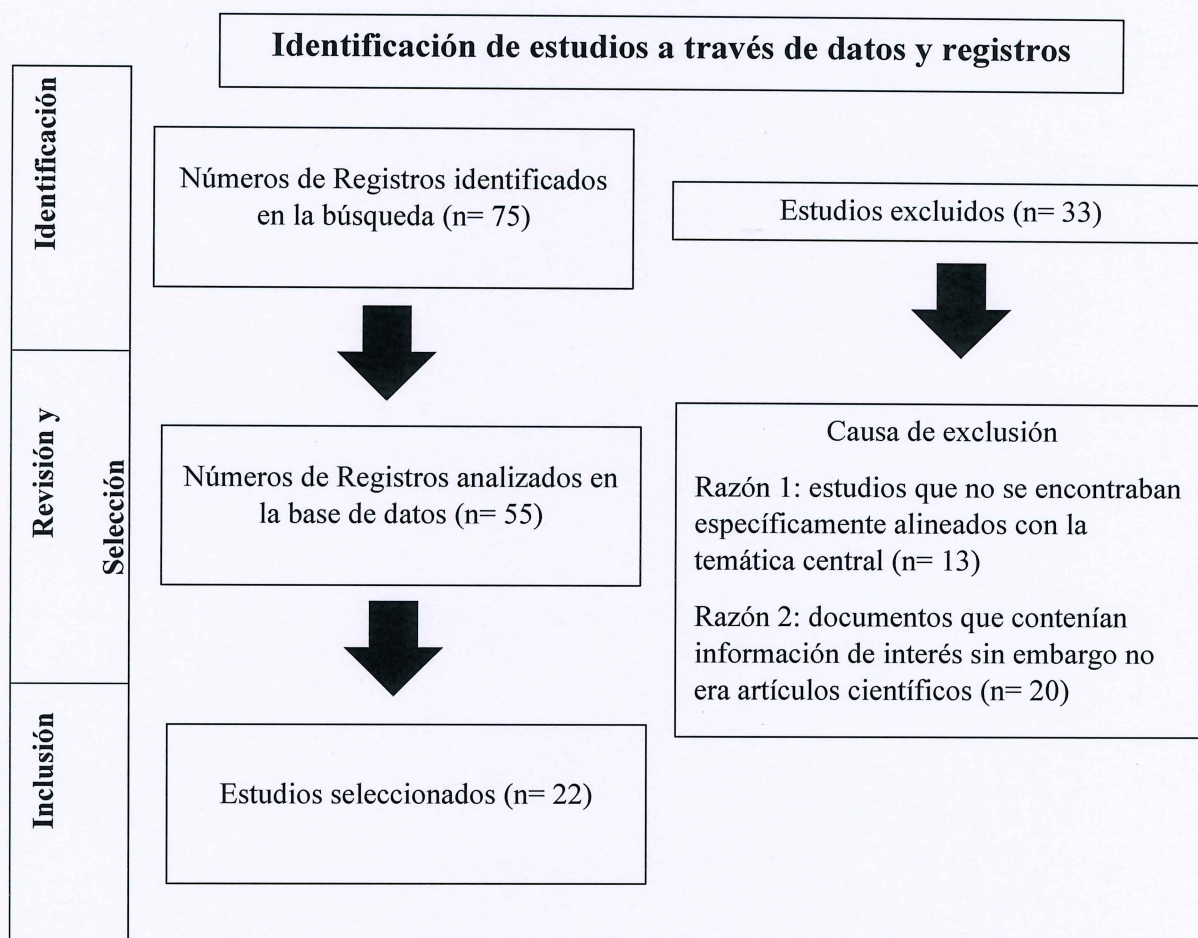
Identificación de estudios a través de datos y registros

Identificación

Números de Registros identificados en la búsqueda (n= 75)

Estudios excluidos (n= 33)

Revisión y Selección

Números de Registros analizados en la base de datos (n= 55)

Causa de exclusión

Razón 1: estudios que no se encontraban específicamente alineados con la temática central (n= 13)

Razón 2: documentos que contenían información de interés sin embargo no era artículos científicos (n= 20)

Inclusión

Estudios seleccionados (n= 22)